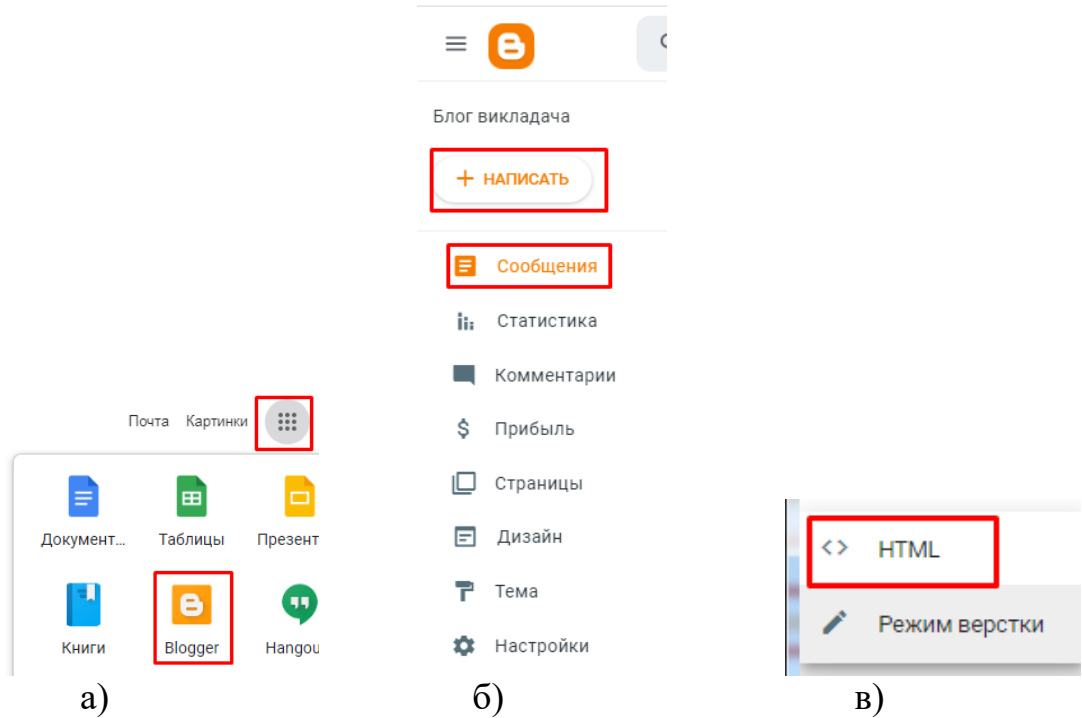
Почта Картинки

Документ... Таблицы Презент

Книги Blogger Hangou

а)

Блог викладача

+ НАПИСАТЬ

Сообщения

Статистика

Комментарии

Прибыль

Страницы

Дизайн

Тема

Настройки

б)

<> HTML

Режим верстки

в)